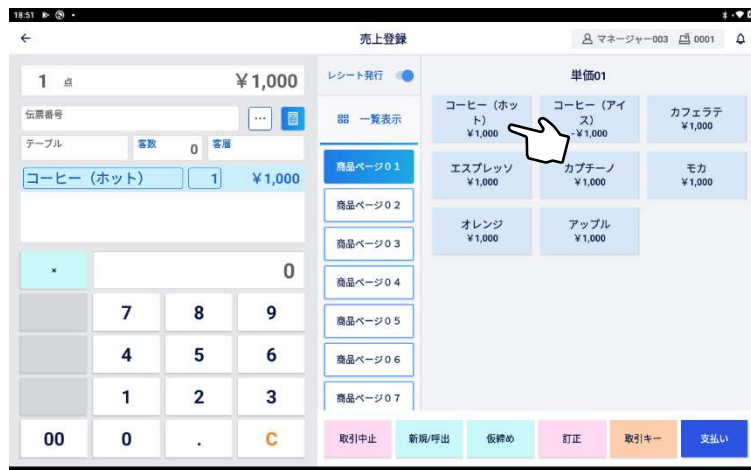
18:51

←

売上登録

マネージャー003 0001

1 点 ¥1,000

伝票番号

テーブル 客数 0 客層

コーヒー（ホット） 1 ¥1,000

×

0

7 8 9

4 5 6

1 2 3

00 0 . C

レシート発行

一覧表示

商品ページ０１

商品ページ０２

商品ページ０３

商品ページ０４

商品ページ０５

商品ページ０６

商品ページ０７

単価01

コーヒー（ホット） ¥1,000

コーヒー（アイス） ¥1,000

カフェラテ ¥1,000

エスプレッソ ¥1,000

カプチーノ ¥1,000

モカ ¥1,000

オレンジ ¥1,000

アップル ¥1,000

取引中止 新規/呼出 仮締め 訂正 取引キー 支払い